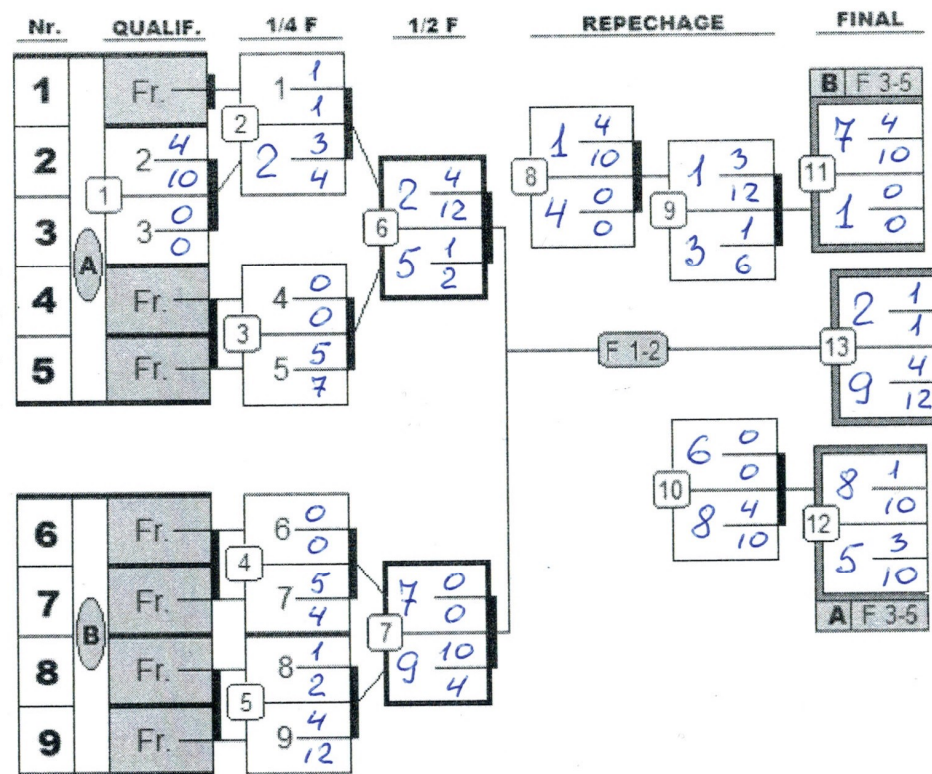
Nr. QUALIF. 1/4 F 1/2 F REPECHAGE FINAL

1
2
3
4
5

A

Fr.
2 $\frac{4}{10}$
1
3 $\frac{0}{0}$
Fr.
Fr.

1 $\frac{1}{1}$
2
2 $\frac{3}{4}$

4 $\frac{0}{0}$
3
5 $\frac{5}{7}$

2 $\frac{4}{12}$
6
5 $\frac{1}{2}$

8
1 $\frac{4}{10}$
4 $\frac{0}{0}$

9
1 $\frac{3}{12}$
3 $\frac{1}{6}$

B F 3-5
11
7 $\frac{4}{10}$
1 $\frac{0}{0}$

F 1-2

13
2 $\frac{1}{1}$
9 $\frac{4}{12}$

10
6 $\frac{0}{0}$
8 $\frac{4}{10}$

12
8 $\frac{1}{10}$
5 $\frac{3}{10}$
A F 3-5

6
7
8
9

B

Fr.
Fr.
Fr.
Fr.

6 $\frac{0}{0}$
4
7 $\frac{5}{4}$

8 $\frac{1}{2}$
5
9 $\frac{4}{12}$

7 $\frac{0}{0}$
7
9 $\frac{10}{4}$